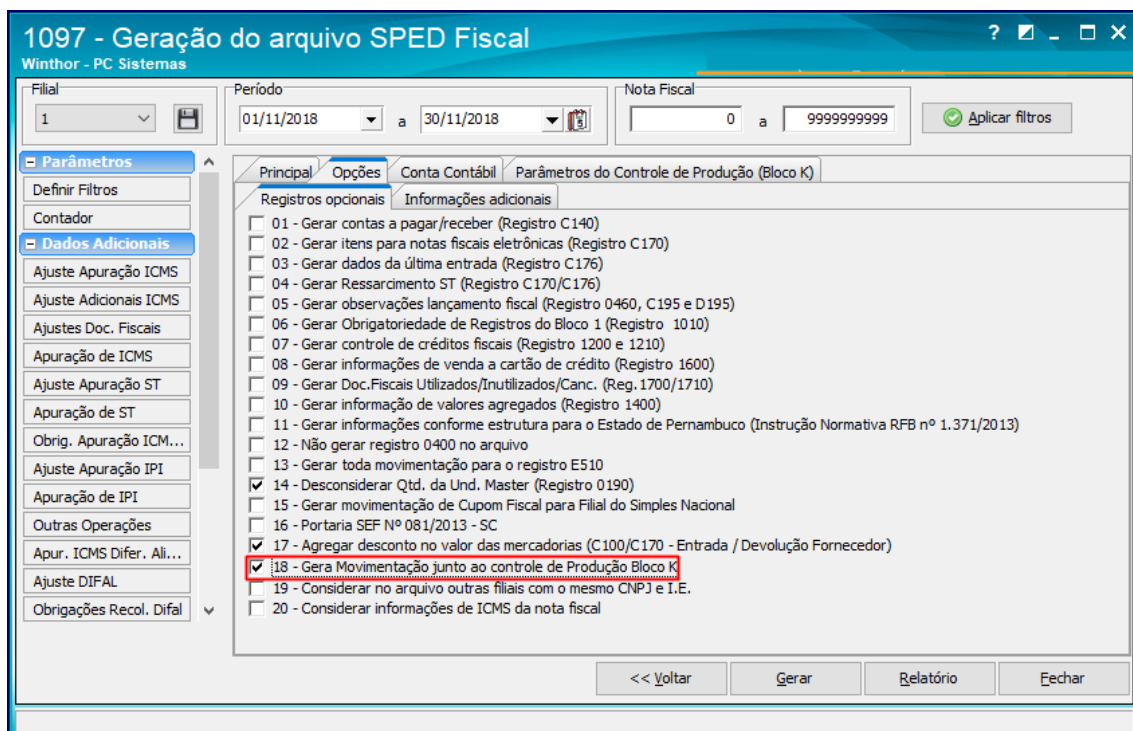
1097 - Geração do arquivo SPED Fiscal
Winthor - PC Sistemas

? _ □ X

Filial
1

Período
01/11/2018 a 30/11/2018

Nota Fiscal
0 a 9999999999

Aplicar filtros

Parâmetros
Definir Filtros
Contador
Dados Adicionais
Ajuste Apuração ICMS
Ajuste Adicionais ICMS
Ajustes Doc. Fiscais
Apuração de ICMS
Ajuste Apuração ST
Apuração de ST
Obrig. Apuração ICM...
Ajuste Apuração IPI
Apuração de IPI
Outras Operações
Apur. ICMS Difer. Ali...
Ajuste DIFAL
Obrigações Recol. Difal

Principal | Opções | Conta Contábil | Parâmetros do Controle de Produção (Bloco K)

Registros opcionais | Informações adicionais

01 - Gerar contas a pagar/receber (Registro C140)
02 - Gerar itens para notas fiscais eletrônicas (Registro C170)
03 - Gerar dados da última entrada (Registro C176)
04 - Gerar Ressarcimento ST (Registro C170/C176)
05 - Gerar observações lançamento fiscal (Registro 0460, C195 e D195)
06 - Gerar Obrigatoriedade de Registros do Bloco 1 (Registro 1010)
07 - Gerar controle de créditos fiscais (Registro 1200 e 1210)
08 - Gerar informações de venda a cartão de crédito (Registro 1600)
09 - Gerar Doc.Fiscais Utilizados/Inutilizados/Canc. (Reg.1700/1710)
10 - Gerar informação de valores agregados (Registro 1400)
11 - Gerar informações conforme estrutura para o Estado de Pernambuco (Instrução Normativa RFB nº 1.371/2013)
12 - Não gerar registro 0400 no arquivo
13 - Gerar toda movimentação para o registro E510
14 - Desconsiderar Qtd. da Und. Master (Registro 0190)
15 - Gerar movimentação de Cupom Fiscal para Filial do Simples Nacional
16 - Portaria SEF Nº 081/2013 - SC
17 - Agregar desconto no valor das mercadorias (C100/C170 - Entrada / Devolução Fornecedor)
18 - Gera Movimentação junto ao controle de Produção Bloco K
19 - Considerar no arquivo outras filiais com o mesmo CNPJ e I.E.
20 - Considerar informações de ICMS da nota fiscal

<< Voltar | Gerar | Relatório | Fechar